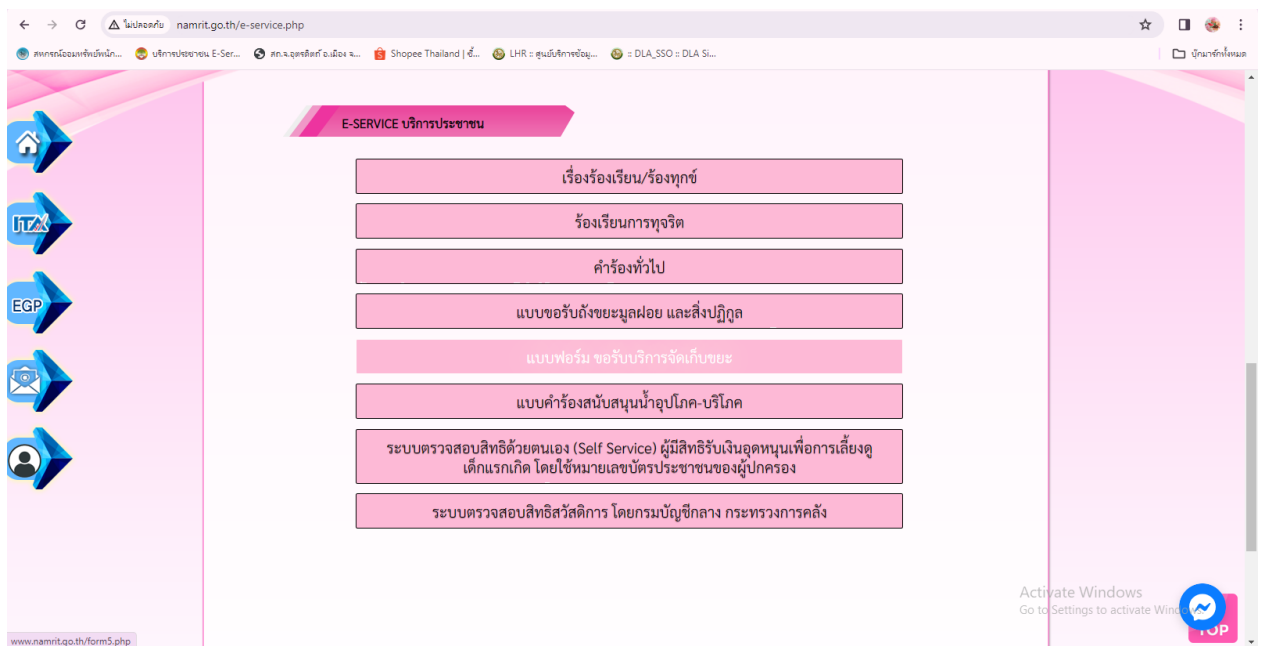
ไม่ปลอดภัย namrit.go.th/e-service.php

สหกรณ์ออมทรัพย์พนัก... บริการประชาชน E-Ser... สถ.จ.อุตรดิตถ์ อ.เมือง จ... Shopee Thailand | ซื้... LHR :: ศูนย์บริการข้อมู... :: DLA_SSO :: DLA Si... บุ๊กมาร์กทั้งหมด

ITA

EGP

E-SERVICE บริการประชาชน

เรื่องร้องเรียน/ร้องทุกข์

ร้องเรียนการทุจริต

คำร้องทั่วไป

แบบขอรับถังขยะมูลฝอย และสิ่งปฏิกูล

แบบฟอร์ม ขอรับบริการจัดเก็บขยะ

แบบคำร้องสนับสนุนน้ำอุปโภค-บริโภค

ระบบตรวจสอบสิทธิด้วยตนเอง (Self Service) ผู้มีสิทธิรับเงินอุดหนุนเพื่อการเลี้ยงดูเด็กแรกเกิด โดยใช้หมายเลขบัตรประชาชนของผู้ปกครอง

ระบบตรวจสอบสิทธิสวัสดิการ โดยกรมบัญชีกลาง กระทรวงการคลัง

Activate Windows
Go to Settings to activate Windows.

TOP

www.namrit.go.th/form5.php